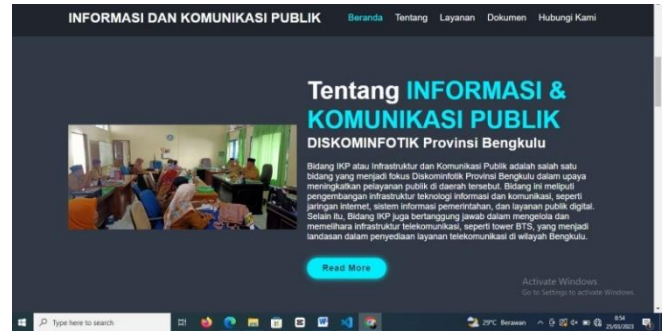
INFORMASI DAN KOMUNIKASI PUBLIK

Beranda Tentang Layanan Dokumen Hubungi Kami

Tentang INFORMASI & KOMUNIKASI PUBLIK

DISKOMINFOTIK Provinsi Bengkulu

Bidang IKP atau Infrastruktur dan Komunikasi Publik adalah salah satu bidang yang menjadi fokus Diskominfotik Provinsi Bengkulu dalam upaya meningkatkan pelayanan publik di daerah tersebut. Bidang ini meliputi pengembangan infrastruktur teknologi informasi dan komunikasi, seperti jaringan internet, sistem informasi pemerintahan, dan layanan publik digital. Selain itu, Bidang IKP juga bertanggung jawab dalam mengelola dan memelihara infrastruktur telekomunikasi, seperti tower BTS, yang menjadi landasan dalam penyediaan layanan telekomunikasi di wilayah Bengkulu.

Read More

Activate Windows
Go to Settings to activate Windows.

Type here to search

29°C Berawan

8:54
25/03/2023